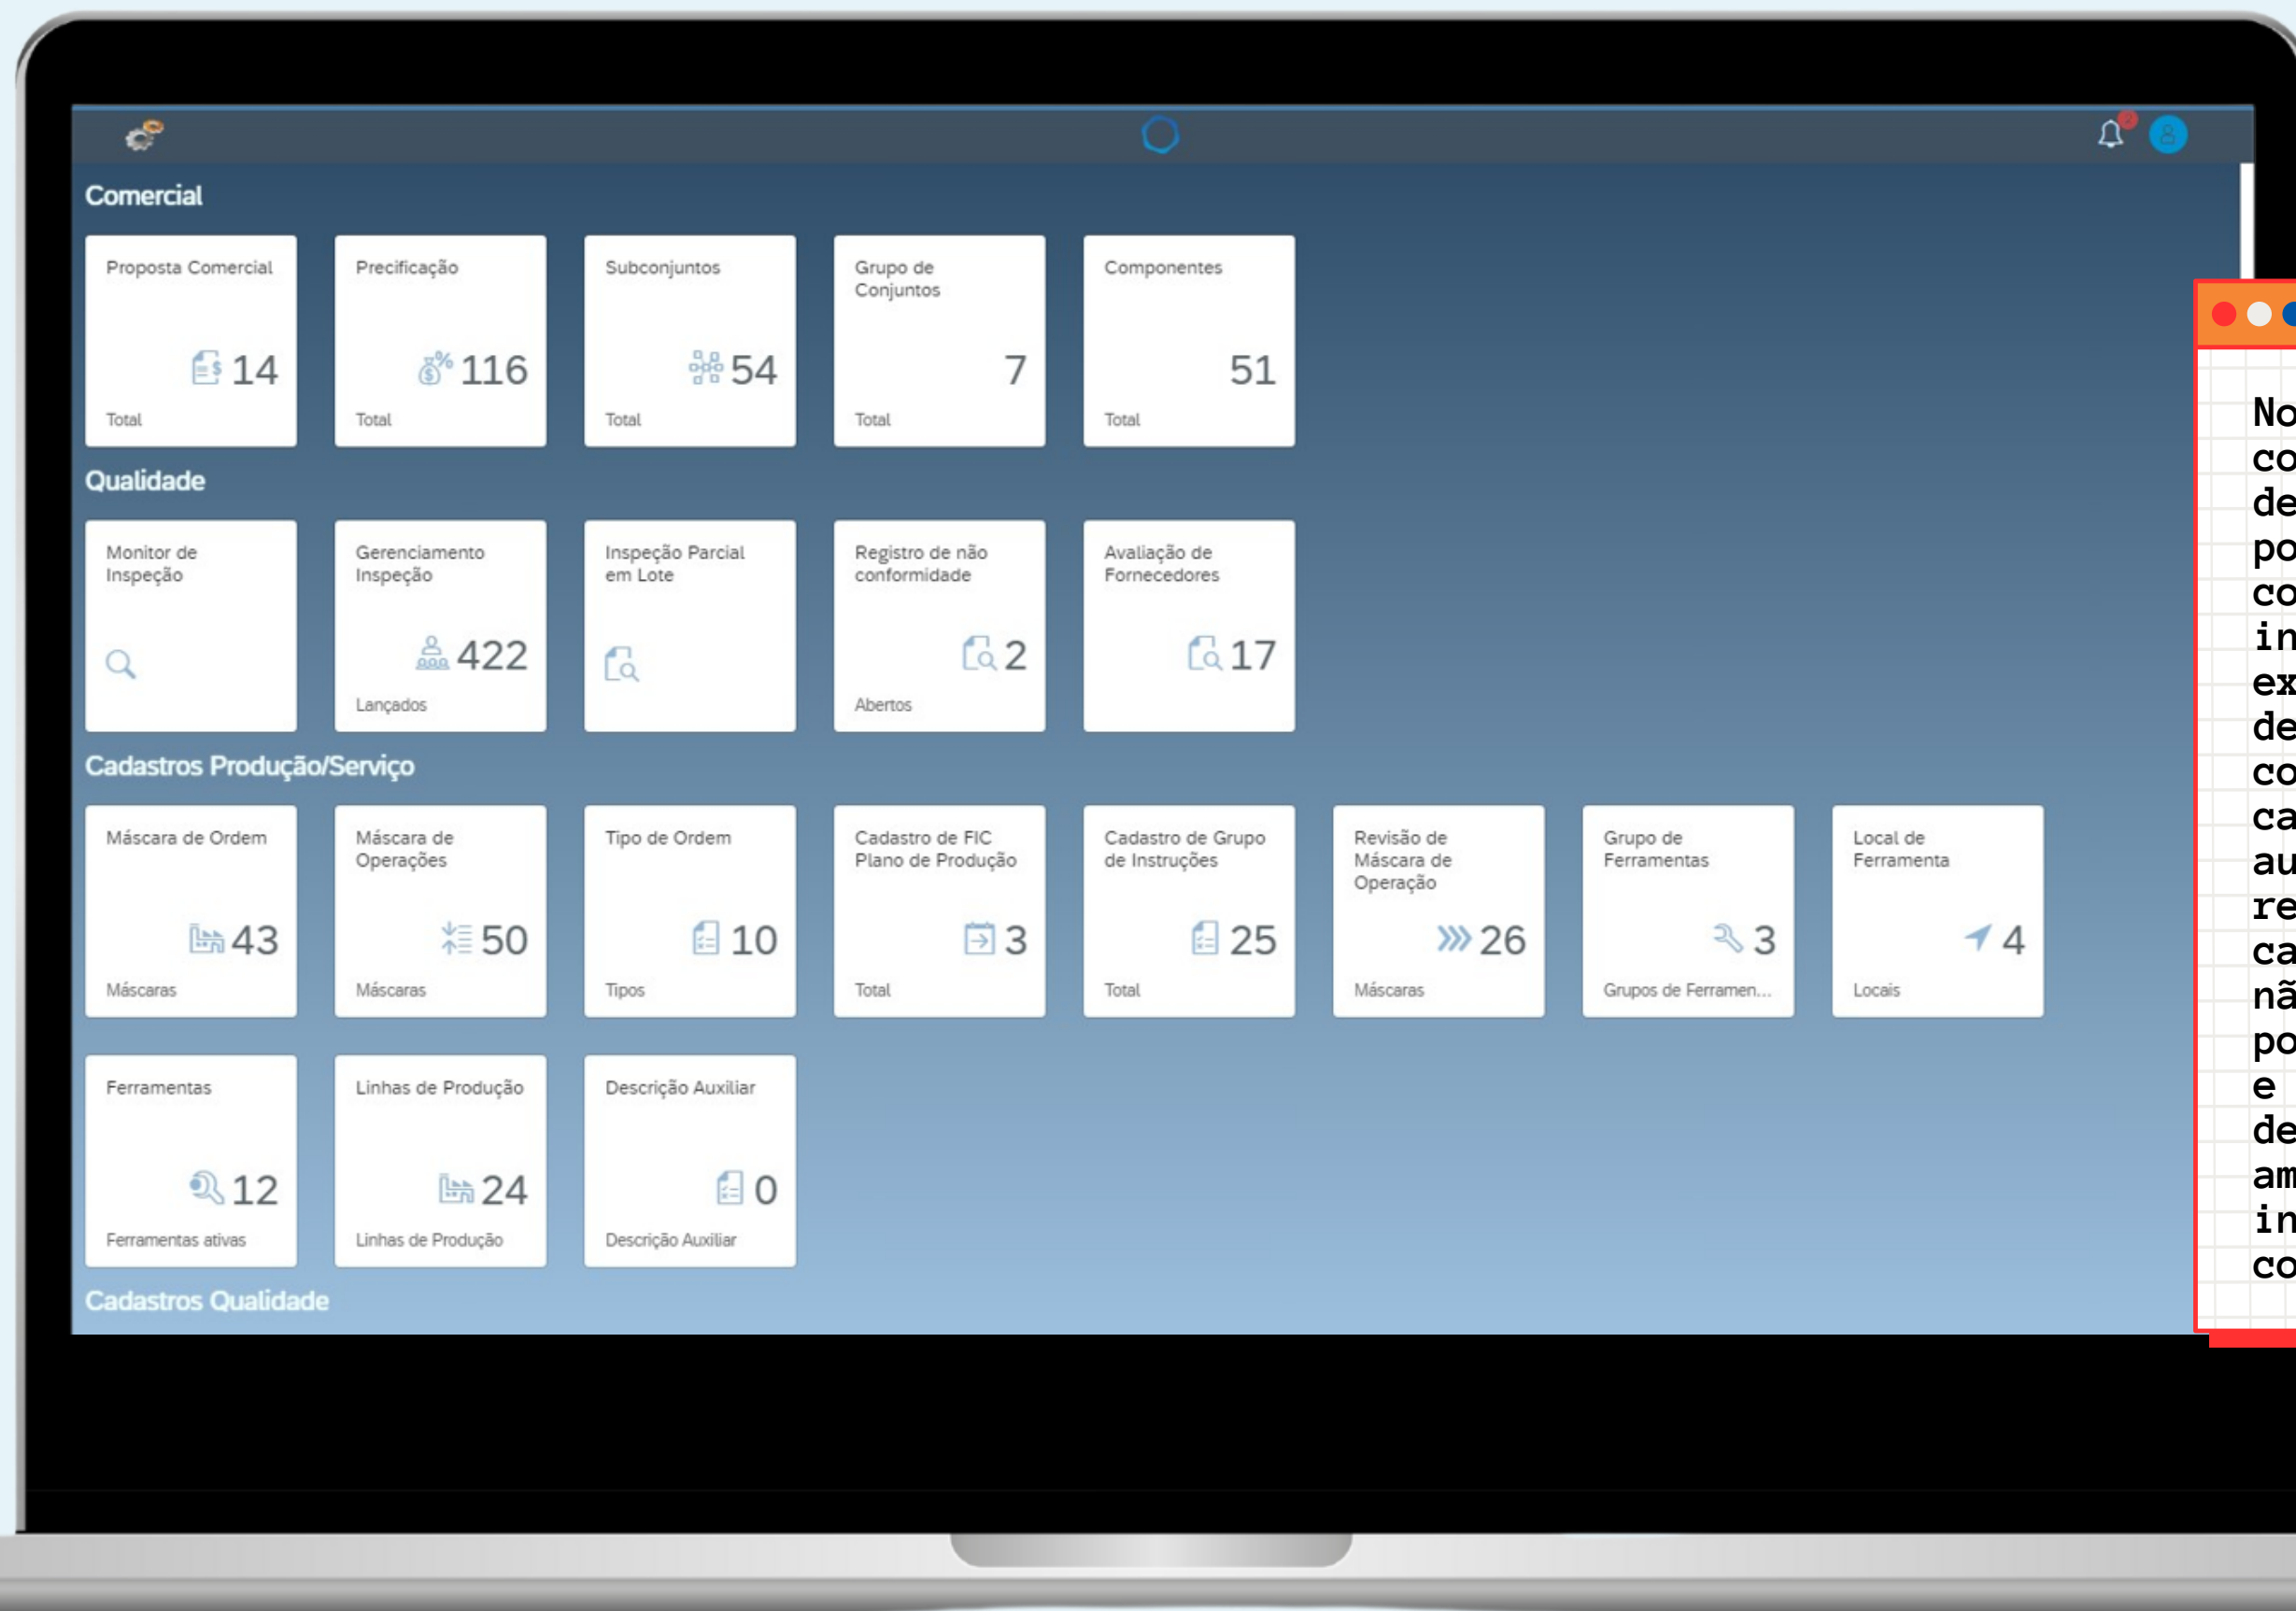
Comercial

Proposta Comercial
14
Total

Precificação
116
Total

Subconjuntos
54
Total

Grupo de Conjuntos
7
Total

Componentes
51
Total

Qualidade

Monitor de Inspeção

Gerenciamento Inspeção
422
Lançados

Inspeção Parcial em Lote

Registro de não conformidade
2
Abertos

Avaliação de Fornecedores
17

Cadastros Produção/Serviço

Máscara de Ordem
43
Máscaras

Máscara de Operações
50
Máscaras

Tipo de Ordem
10
Tipos

Cadastro de FIC Plano de Produção
3
Total

Cadastro de Grupo de Instruções
25
Total

Revisão de Máscara de Operação
26
Máscaras

Grupo de Ferramentas
3
Grupos de Ferramen...

Local de Ferramenta
4
Locais

Ferramentas
12
Ferramentas ativas

Linhas de Produção
24
Linhas de Produção

Descrição Auxiliar
0
Descrição Auxiliar

Cadastros Qualidade

No
co
de
po
co
in
ex
de
co
ca
au
re
ca
nã
po
e
de
am
in
co